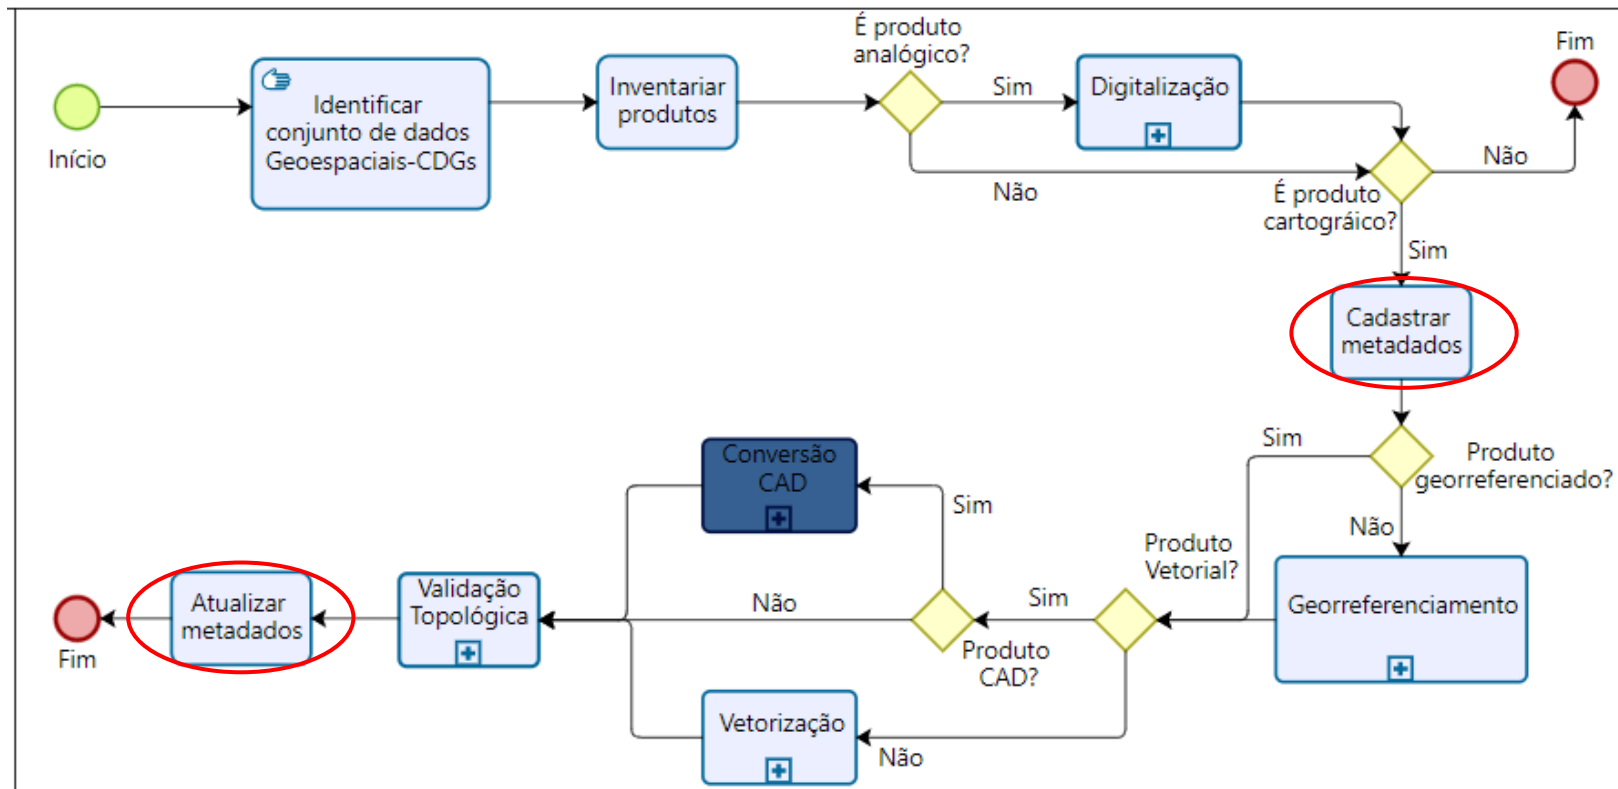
Início

Identificar conjunto de dados Geoespaciais-CDGs

Inventariar produtos

É produto analógico?

Sim

Não

Digitalização

Fim

Não

É produto cartográico?

Sim

Cadastrar metadados

Sim

Produto georreferenciado?

Não

Georreferenciamento

Produto Vetorial?

Sim

Produto CAD?

Sim

Conversão CAD

Não

Não

Vetorização

Validação Topológica

Atualizar metadados

Fim